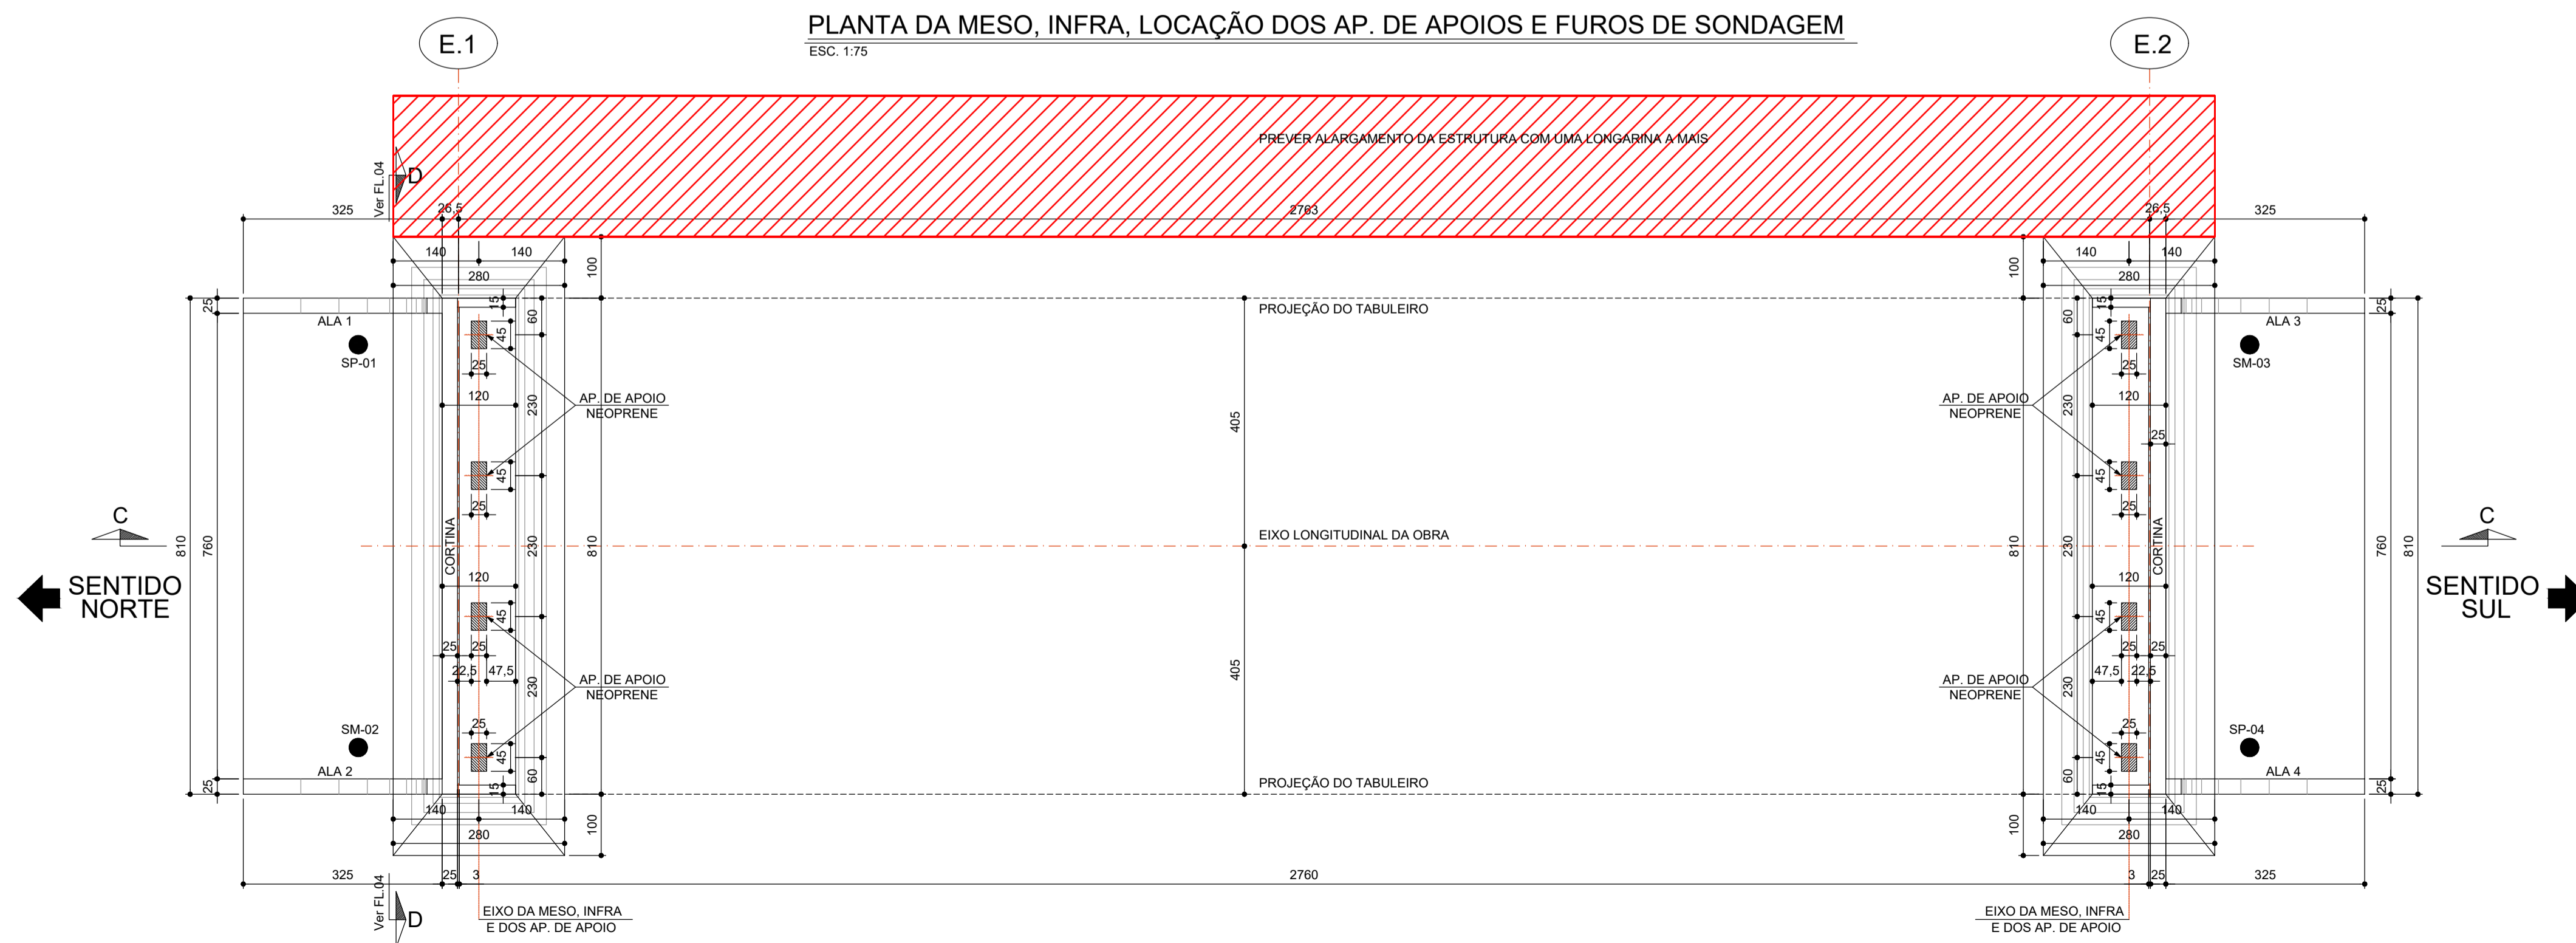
PLANTA DA MESO, INFRA, LOCAÇÃO DOS AP. DE APOIOS E FUROS DE SONDAGEM
ESC. 1:75

E.1

E.2

PREVER ALARGAMENTO DA ESTRUTURA COM UMA LONGARINA A MAIS

Ver FL.04
D

325
26,5
2763
26,5
325

140 140
280
100

140 140
280
100

25
ALA 1
SP-01
15
60
45
25
120
230
AP. DE APOIO
NEOPRENE
45
25
CORTINA
230
810
120
45
25 25
22,5 47,5
230
AP. DE APOIO
NEOPRENE
25
45
60
15
SM-02
ALA 2
25
810
760
140 140
280
100

PROJEÇÃO DO TABULEIRO
405
EIXO LONGITUDINAL DA OBRA
405
PROJEÇÃO DO TABULEIRO

ALA 3
SM-03
15
60
45
25
AP. DE APOIO
NEOPRENE
230
120
25
45
25
810
230
CORTINA
120
45
25 25
47,5 22,5
AP. DE APOIO
NEOPRENE
230
25
SP-04
45
60
15
ALA 4
25
25
760
810
140 140
280
100

C
SENTIDO NORTE

C
SENTIDO SUL

325
25
3
2760
3
25
325

Ver FL.04
D

EIXO DA MESO, INFRA
E DOS AP. DE APOIO

EIXO DA MESO, INFRA
E DOS AP. DE APOIO